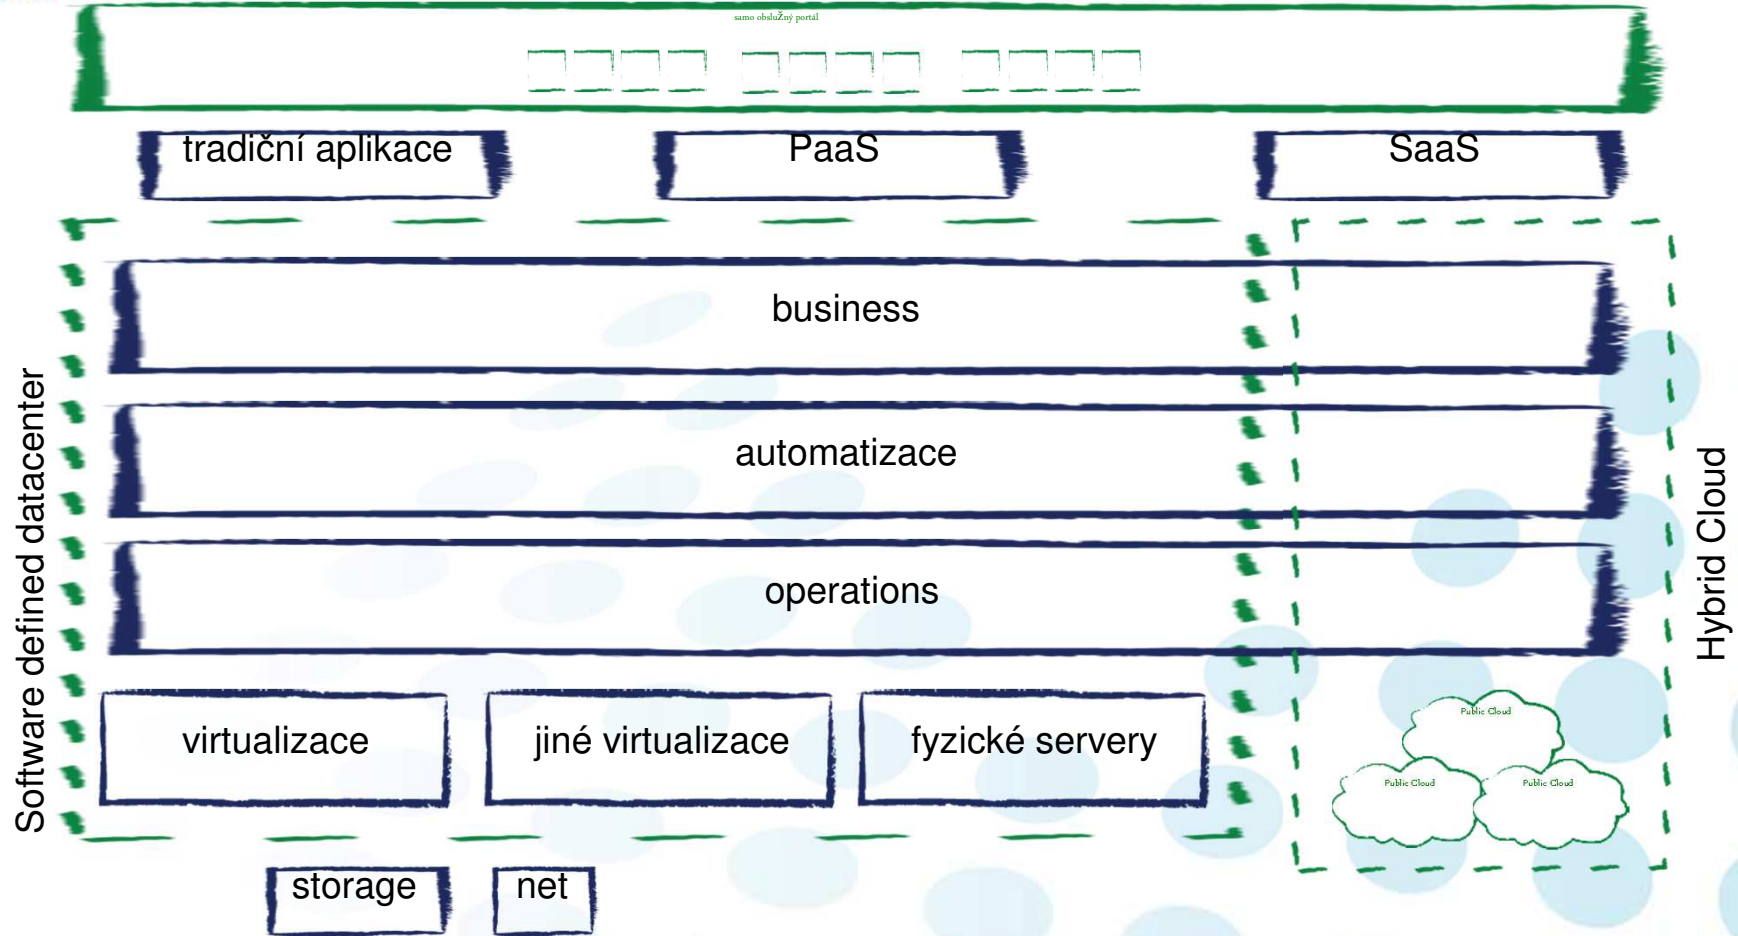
samo obslužný portál

tradiční aplikace

PaaS

SaaS

business

automatizace

operations

virtualizace

jiné virtualizace

fyzické servery

storage

net

Software defined datacenter

Hybrid Cloud

Public Cloud

Public Cloud

Public Cloud